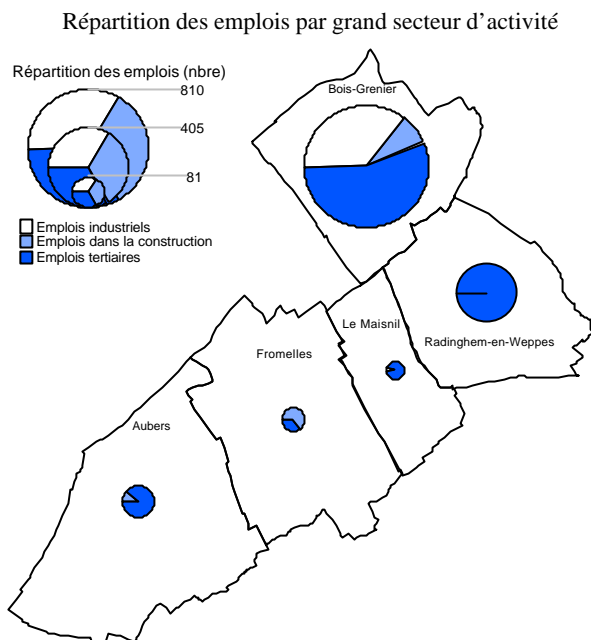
Répartition des emplois par grand secteur d'activité

Répartition des emplois (nbre)

810

405

81

Emplois industriels

Emplois dans la construction

Emplois tertiaires

Bois-Grenier

Radinghem-en-Weppes

Le Maisnil

Fromelles

Aubers